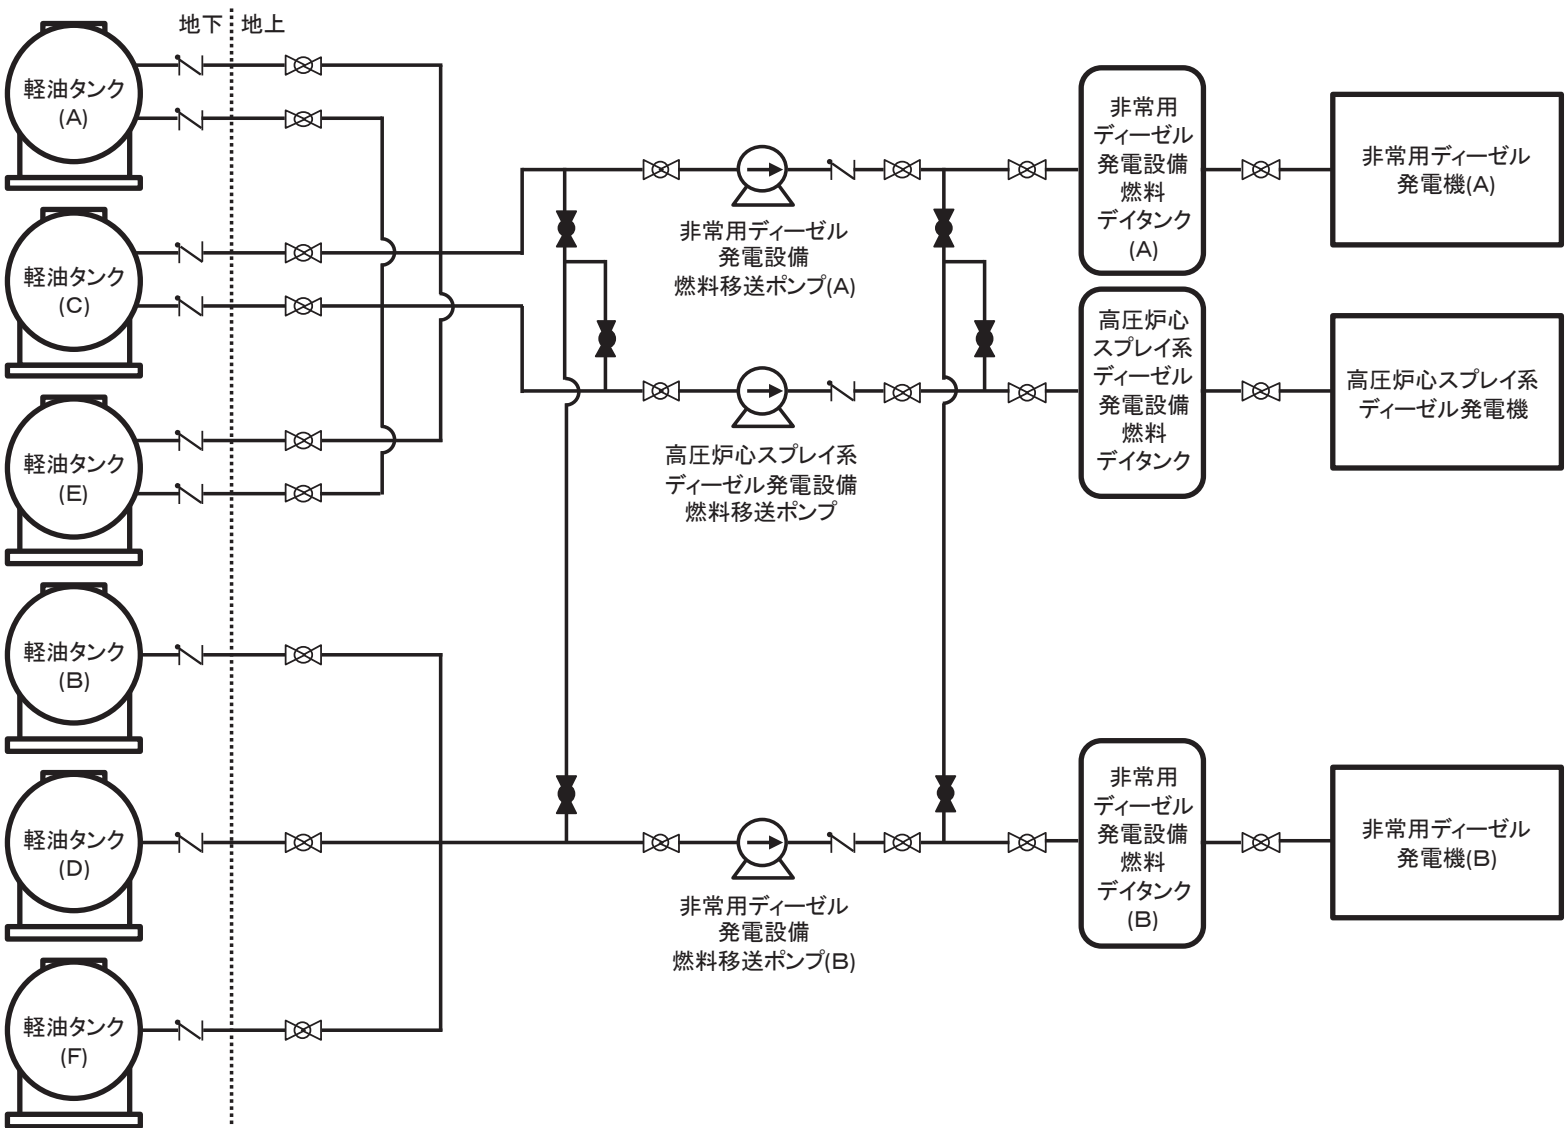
地下 地上

軽油タンク
(A)

軽油タンク
(C)

軽油タンク
(E)

軽油タンク
(B)

軽油タンク
(D)

軽油タンク
(F)

非常用ディーゼル
発電設備
燃料移送ポンプ(A)

高圧炉心スプレイ系
ディーゼル発電設備
燃料移送ポンプ

非常用ディーゼル
発電設備
燃料移送ポンプ(B)

非常用
ディーゼル
発電設備
燃料
デイタンク
(A)

高圧炉心
スプレイ系
ディーゼル
発電設備
燃料
デイタンク

非常用
ディーゼル
発電設備
燃料
デイタンク
(B)

非常用ディーゼル
発電機(A)

高圧炉心スプレイ系
ディーゼル発電機

非常用ディーゼル
発電機(B)